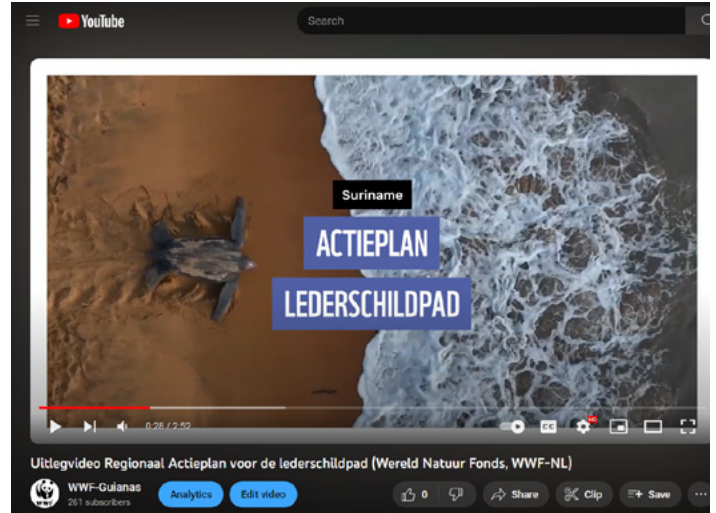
YouTube

Search

Suriname

ACTIEPLAN

LEDERSCHILDPAD

0:28 / 2:52

Uitlegvideo Regionaal Actieplan voor de lederschildpad (Wereld Natuur Fonds, WWF-NL)

WWF-Guianas
261 subscribers

Analytics

Edit video

0

Share

Clip

Save